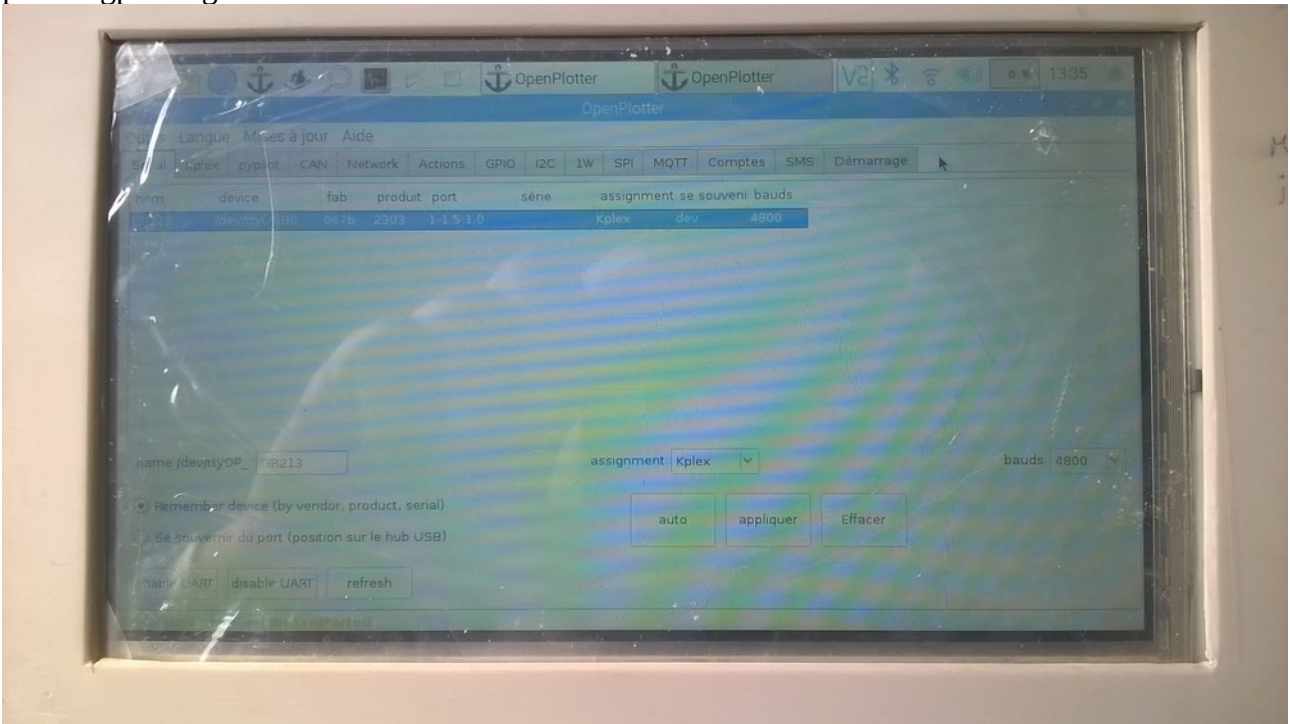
OpenPlotter OpenPlotter V2 0 % 13:35

OpenPlotter

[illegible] Langue Mises à jour Aide

Serial Kplex pypilot CAN Network Actions GPIO I2C 1W SPI MQTT Comptes SMS Démarrage

| nom | device | fab | produit | port | série | assignment | se souveni | bauds |
|---|---|---|---|---|---|---|---|---|
| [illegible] | /dev/ttyUSB0 | 067b | 2303 | 1-1.5:1.0 | | Kplex | dev | 4800 |

name /dev/ttyOP_ GR213

assignment Kplex

bauds 4800

Remember device (by vendor, product, serial)

Se souvenir du port (position sur le hub USB)

auto appliquer Effacer

enable UART disable UART refresh

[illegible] restarted